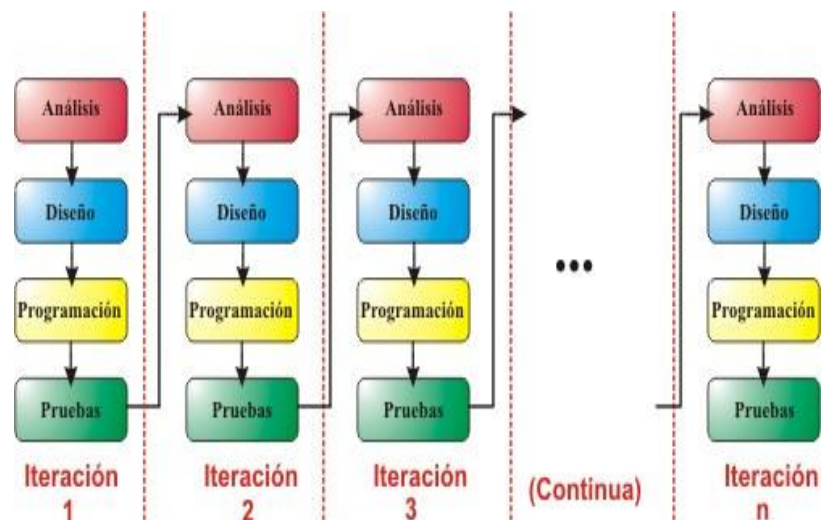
Análisis
Diseño
Programación
Pruebas
Iteración 1

Análisis
Diseño
Programación
Pruebas
Iteración 2

Análisis
Diseño
Programación
Pruebas
Iteración 3

...
(Continua)

Análisis
Diseño
Programación
Pruebas
Iteración n